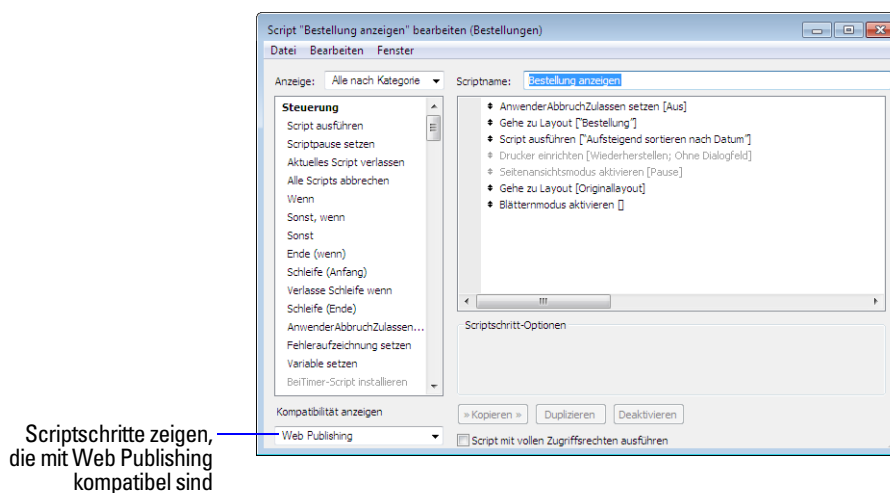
Script "Bestellung anzeigen" bearbeiten (Bestellungen)

Datei Bearbeiten Fenster

Anzeige: Alle nach Kategorie

Scriptname: Bestellung anzeigen

Steuerung
Script ausführen
Scriptpause setzen
Aktuelles Script verlassen
Alle Scripts abbrechen
Wenn
Sonst, wenn
Sonst
Ende (wenn)
Schleife (Anfang)
Verlasse Schleife wenn
Schleife (Ende)
AnwenderAbbruchZulassen...
Fehleraufzeichnung setzen
Variable setzen
BeiTimer-Script installieren

AnwenderAbbruchZulassen setzen [Aus]
Gehe zu Layout ["Bestellung"]
Script ausführen ["Aufsteigend sortieren nach Datum"]
Drucker einrichten [Wiederherstellen; Ohne Dialogfeld]
Seitenansichtsmodus aktivieren [Pause]
Gehe zu Layout [Originallayout]
Blätternmodus aktivieren []

Scriptschritt-Optionen

Kompatibilität anzeigen

Web Publishing

» Kopieren » Duplizieren Deaktivieren

Script mit vollen Zugriffsrechten ausführen

Scriptschritte zeigen, die mit Web Publishing kompatibel sind